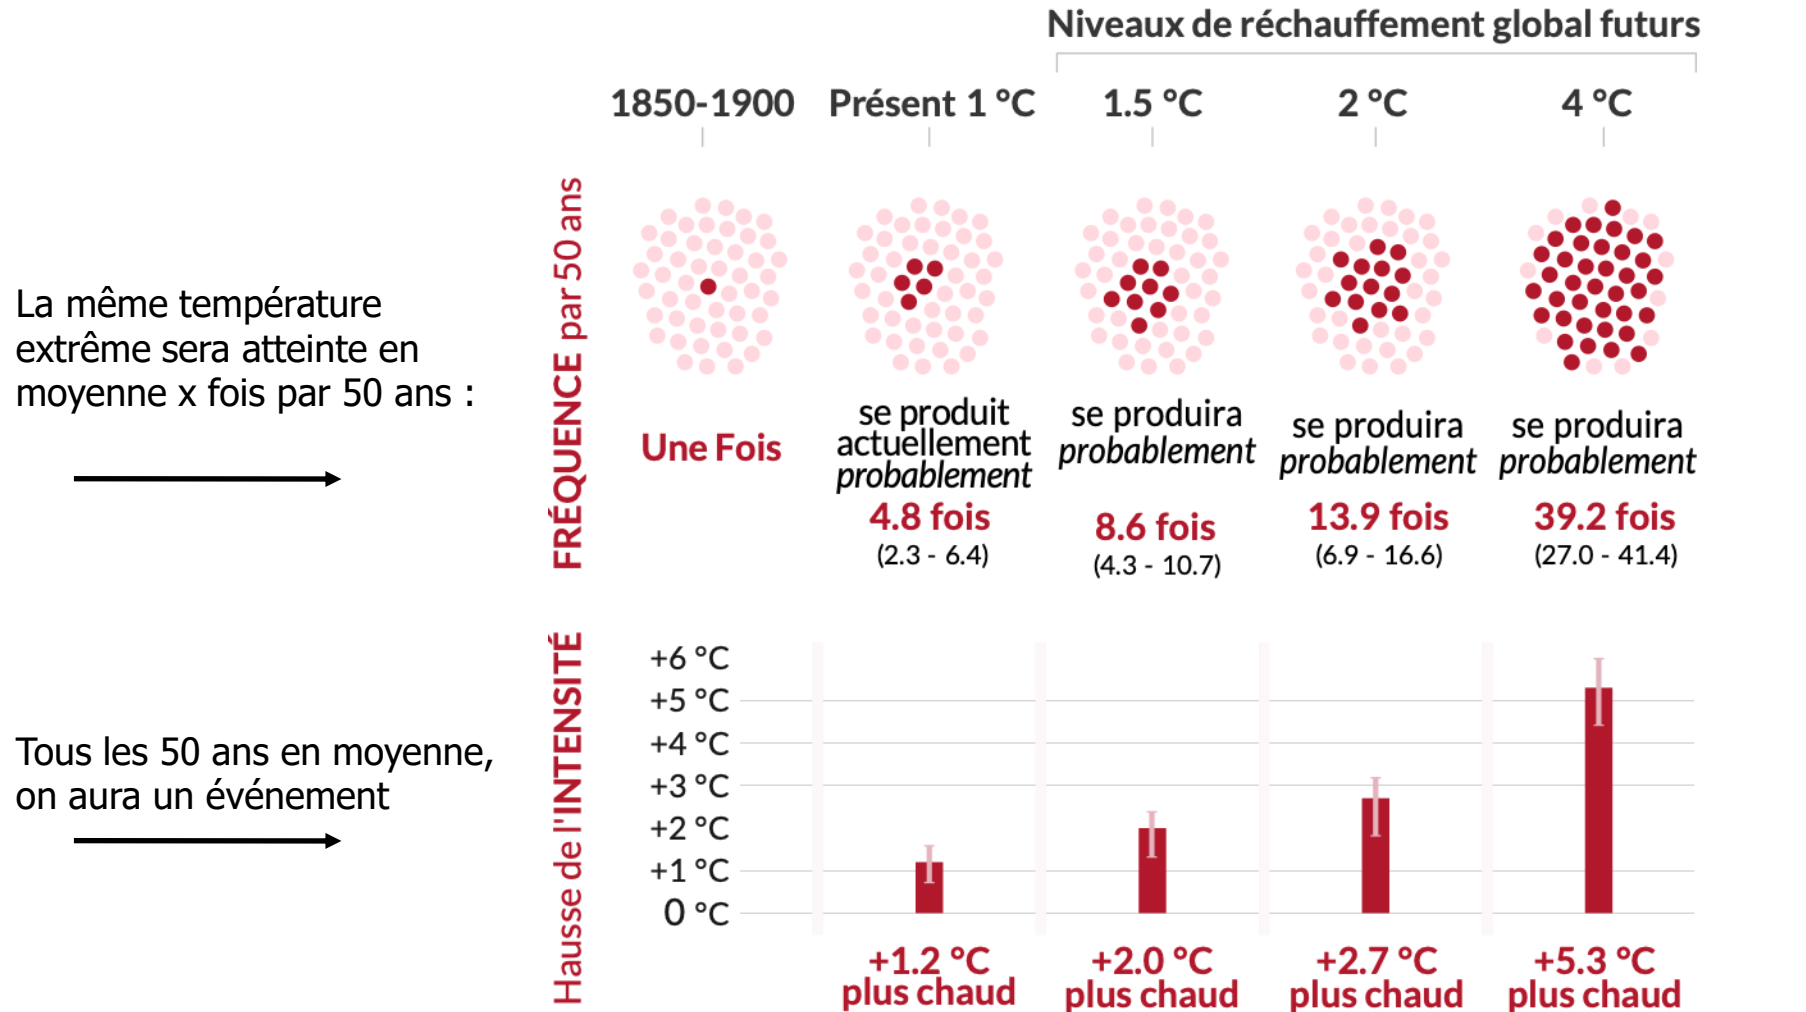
Niveaux de réchauffement global futurs

1850-1900 Présent 1 °C 1.5 °C 2 °C 4 °C

La même température extrême sera atteinte en moyenne x fois par 50 ans :

FRÉQUENCE par 50 ans

Une Fois

se produit actuellement *probablement*
4.8 fois
(2.3 - 6.4)

se produira *probablement*
8.6 fois
(4.3 - 10.7)

se produira *probablement*
13.9 fois
(6.9 - 16.6)

se produira *probablement*
39.2 fois
(27.0 - 41.4)

Tous les 50 ans en moyenne, on aura un événement

Hausse de l'INTENSITÉ

+6 °C
+5 °C
+4 °C
+3 °C
+2 °C
+1 °C
0 °C

+1.2 °C plus chaud
+2.0 °C plus chaud
+2.7 °C plus chaud
+5.3 °C plus chaud